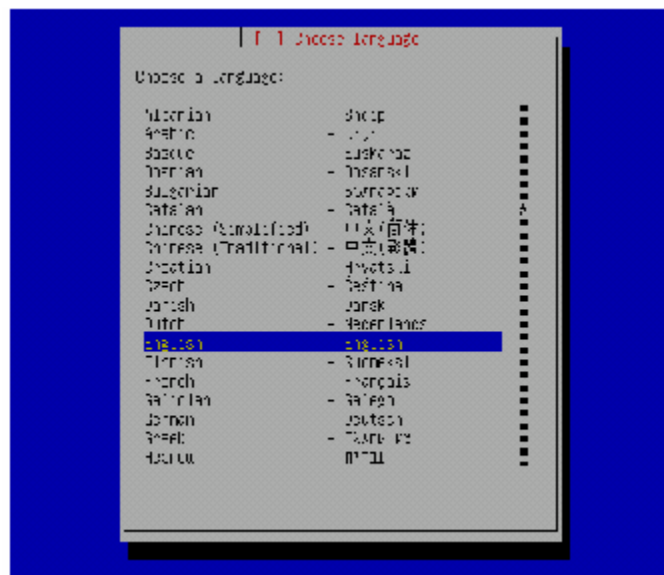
[!] Choose language

Choose a language:

| | | |
|---|---|---|
| Albanian | | Shqip |
| Arabic | - | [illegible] |
| Basque | | Euskaraz |
| Belarusian | - | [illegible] |
| Bulgarian | | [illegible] |
| Catalan | - | Català |
| Chinese (Simplified) | - | 中文(简体) |
| Chinese (Traditional) | - | 中文(繁體) |
| Croatian | | Hrvatski |
| Czech | - | Čeština |
| Danish | | Dansk |
| Dutch | - | Nederlands |
| English | | English |
| Finnish | - | Suomeksi |
| French | | Français |
| Galician | - | Galego |
| German | | Deutsch |
| Greek | - | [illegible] |
| Hebrew | | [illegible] |